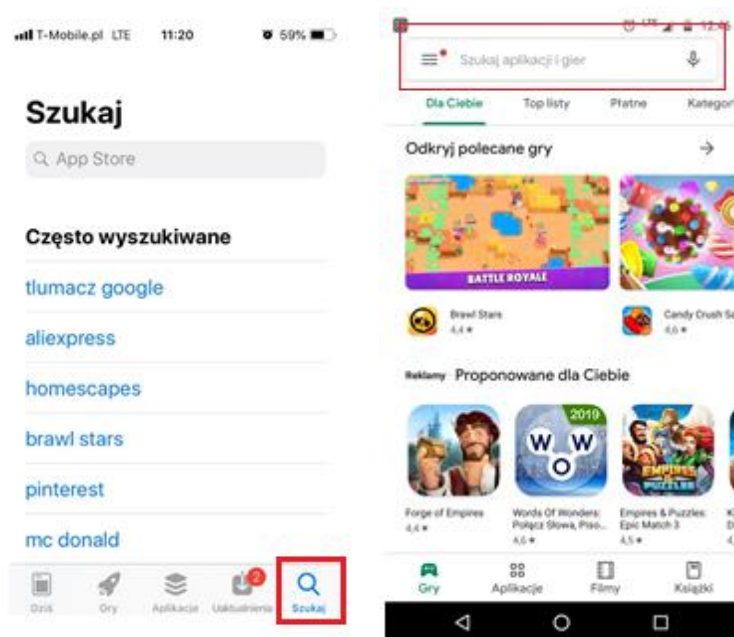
T-Mobile.pl LTE 11:20 59%

Szukaj

App Store

Często wyszukiwane

tlumacz google

aliexpress

homescapes

brawl stars

pinterest

mc donald

Dziś Gry Aplikacje 2 Uaktualnienia Szukaj

Szukaj aplikacji i gier

Dla Ciebie Top listy Płatne Kategor

Odkryj polecane gry

BATTLE ROYALE

Brawl Stars 4,4 ★

Candy Crush Sa 4,6 ★

Reklamy Proponowane dla Ciebie

2019

W O W

EMPIRES PUZZLES

Forge of Empires 4,4 ★

Words Of Wonders: Połącz Słowa, Piso... 4,6 ★

Empires & Puzzles: Epic Match 3 4,5 ★

Gry Aplikacje Filmy Książki